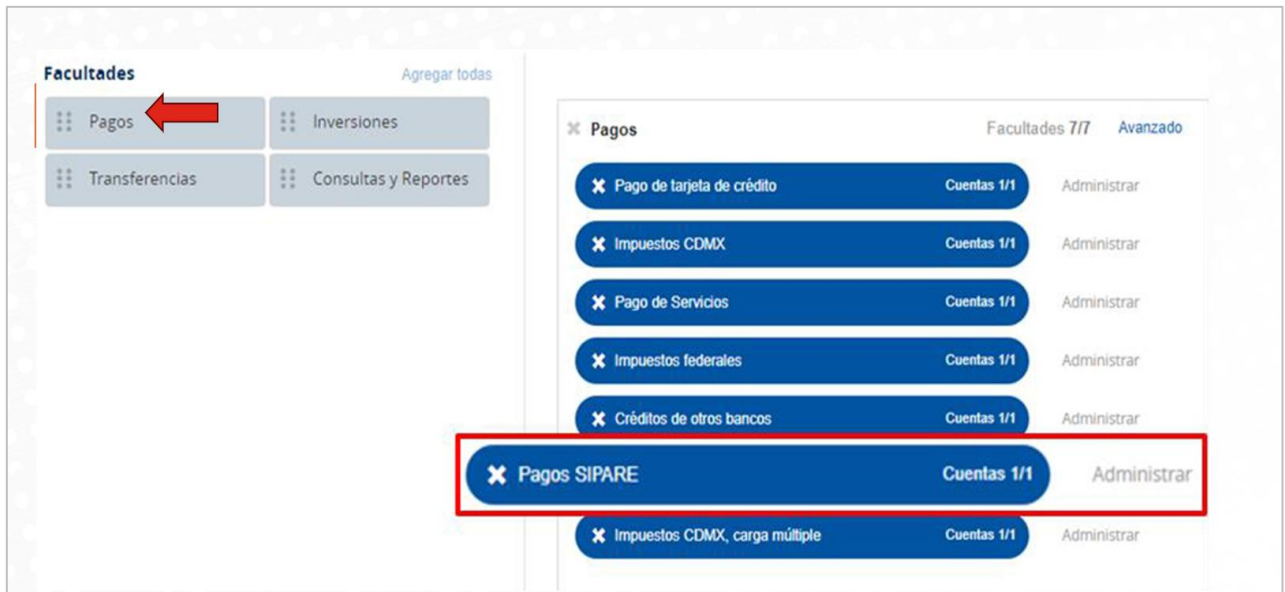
Facultades
Agregar todas

Pagos
Inversiones
Transferencias
Consultas y Reportes

Pagos
Facultades 7/7
Avanzado

Pago de tarjeta de crédito
Cuentas 1/1
Administrar

Impuestos CDMX
Cuentas 1/1
Administrar

Pago de Servicios
Cuentas 1/1
Administrar

Impuestos federales
Cuentas 1/1
Administrar

Créditos de otros bancos
Cuentas 1/1
Administrar

Pagos SIPARE
Cuentas 1/1
Administrar

Impuestos CDMX, carga múltiple
Cuentas 1/1
Administrar